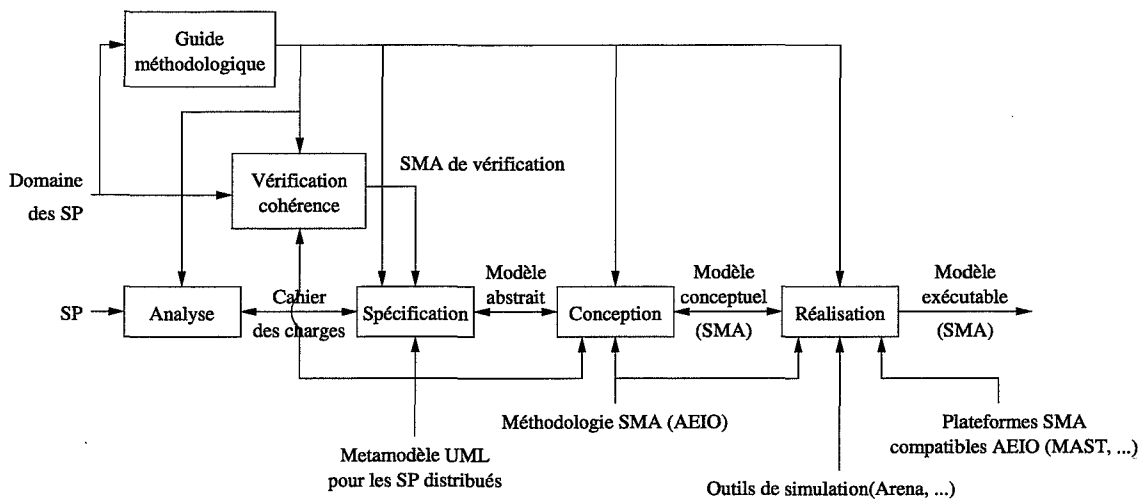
Guide méthodologique

Domaine des SP

Vérification cohérence

SMA de vérification

SP

Analyse

Cahier des charges

Spécification

Modèle abstrait

Conception

Modèle conceptuel (SMA)

Réalisation

Modèle exécutable (SMA)

Méthodologie SMA (AEIO)

Plateformes SMA compatibles AEIO (MAST, ...)

Metamodèle UML pour les SP distribués

Outils de simulation(Arena, ...)